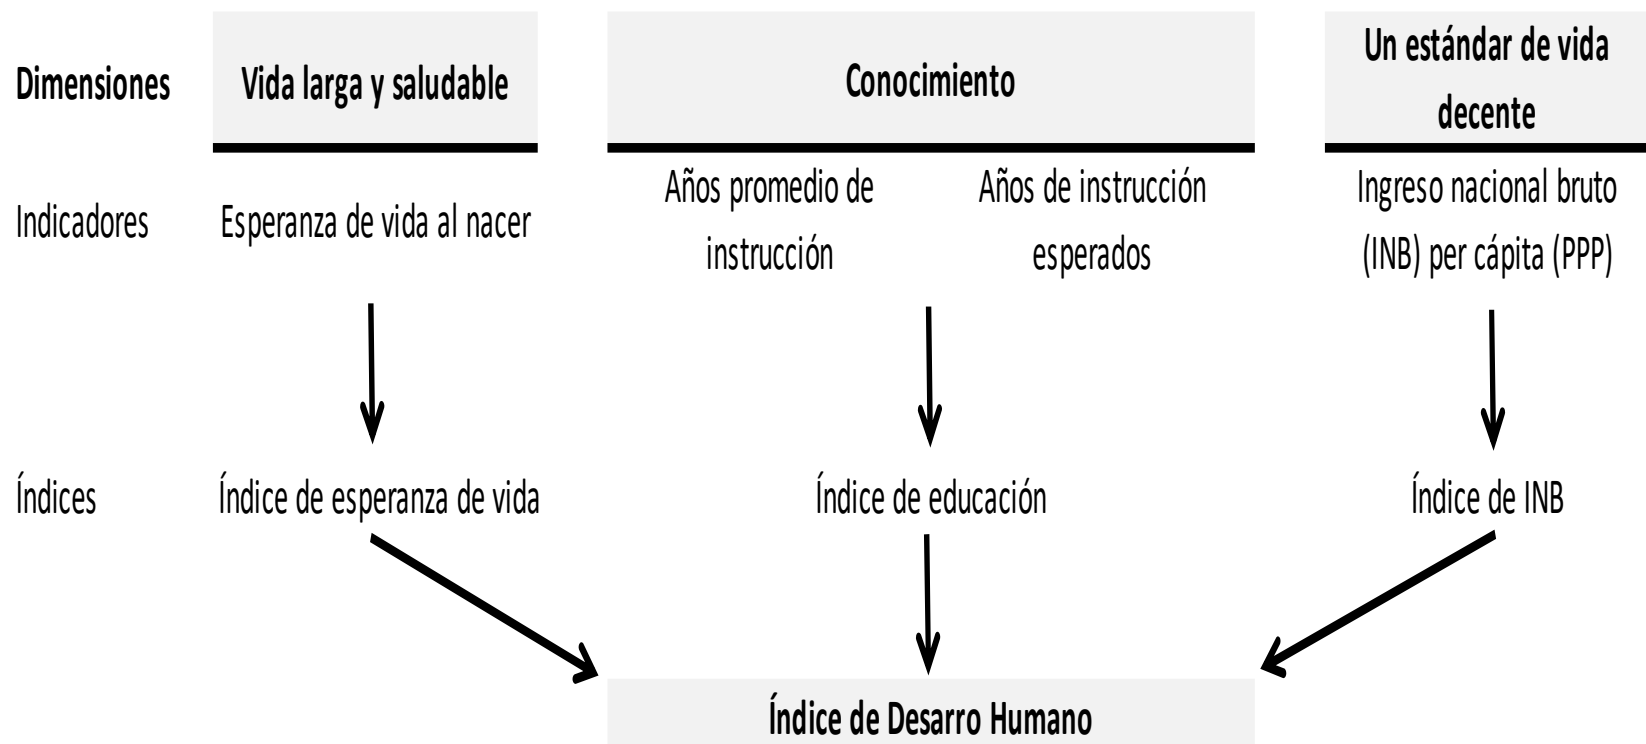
Dimensiones

Vida larga y saludable

Conocimiento

Un estándar de vida decente

Indicadores

Esperanza de vida al nacer

Años promedio de instrucción

Años de instrucción esperados

Ingreso nacional bruto (INB) per cápita (PPP)

Índices

Índice de esperanza de vida

Índice de educación

Índice de INB

Índice de Desarro Humano